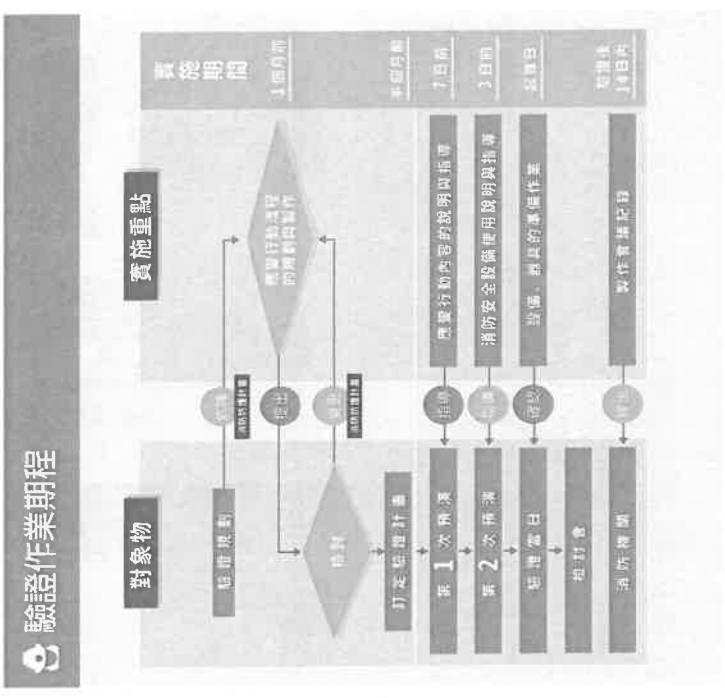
驗證作業期程

對象物

實施重點

實施期間

驗證規劃

訂定驗證計畫

第1次預演

第2次預演

驗證當日

檢討會

消防機關

應變行動內容的說明與指導

消防安全設備使用說明與指導

確認、觀察的專業作業

製作實施紀錄

1個月前

半個月前

7日前

3日前

當日

驗證後14日內

提出

諮詢

指導

協助

確認

消防計畫書

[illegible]